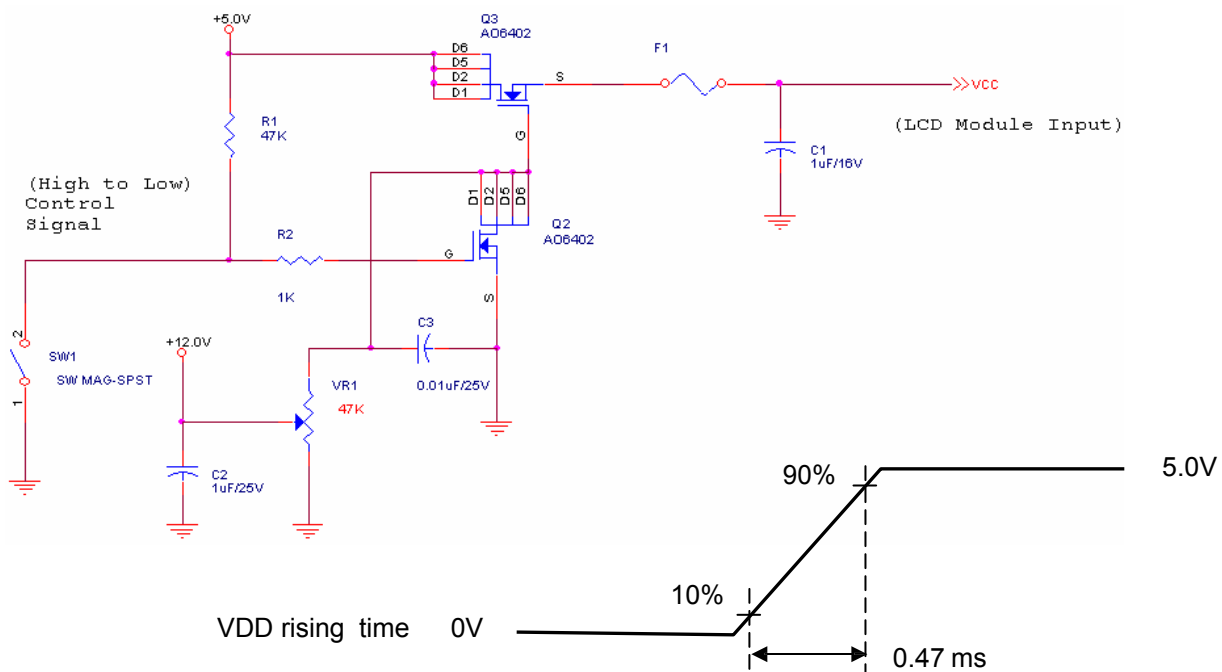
+5.0V

Q3
AO6402

D6
D5
D2
D1

S

G

F1

>>VCC

(LCD Module Input)

R1
47K

C1
1uF/16V

(High to Low)
Control
Signal

D1
D2
D5
D6

Q2
AO6402

R2

G

1K

S

2

SW1

SW MAG-SPST

1

+12.0V

C3

VR1

47K

0.01uF/25V

C2
1uF/25V

90%

5.0V

10%

VDD rising time 0V

0.47 ms